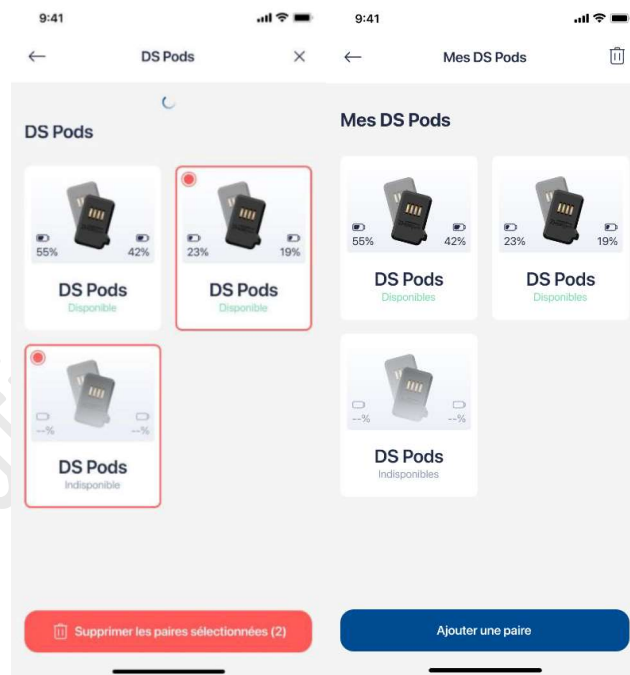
9:41

DS Pods

DS Pods

55% 42%
DS Pods
Disponible

23% 19%
DS Pods
Disponible

--% --%
DS Pods
Indisponible

Supprimer les paires sélectionnées (2)

9:41

Mes DS Pods

Mes DS Pods

55% 42%
DS Pods
Disponibles

23% 19%
DS Pods
Disponibles

--% --%
DS Pods
Indisponibles

Ajouter une paire